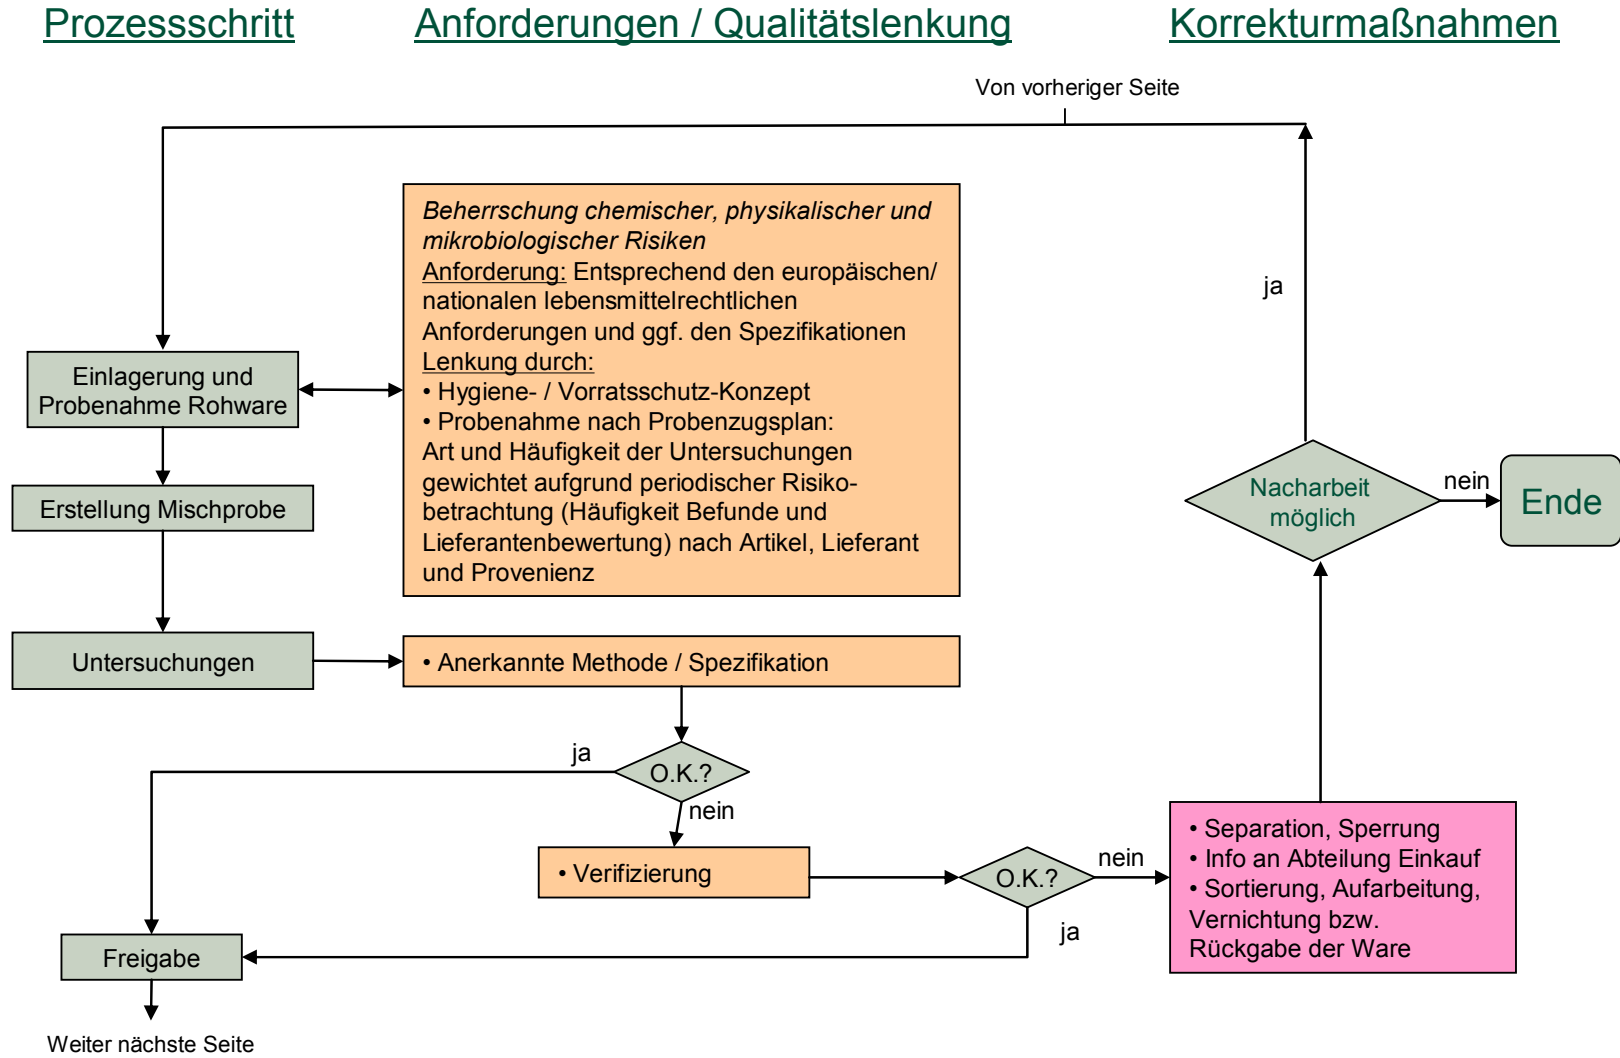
Prozessschritt Anforderungen / Qualitätslenkung Korrekturmaßnahmen

Von vorheriger Seite

ja

Einlagerung und Probenahme Rohware

*Beherrschung chemischer, physikalischer und mikrobiologischer Risiken*
Anforderung: Entsprechend den europäischen/ nationalen lebensmittelrechtlichen Anforderungen und ggf. den Spezifikationen
Lenkung durch:
• Hygiene- / Vorratsschutz-Konzept
• Probenahme nach Probenzugsplan:
Art und Häufigkeit der Untersuchungen gewichtet aufgrund periodischer Risikobetrachtung (Häufigkeit Befunde und Lieferantenbewertung) nach Artikel, Lieferant und Provenienz

Erstellung Mischprobe

Nacharbeit möglich

nein

Ende

Untersuchungen

• Anerkannte Methode / Spezifikation

ja

O.K.?

nein

• Verifizierung

O.K.?

nein

ja

• Separation, Sperrung
• Info an Abteilung Einkauf
• Sortierung, Aufarbeitung, Vernichtung bzw. Rückgabe der Ware

Freigabe

Weiter nächste Seite